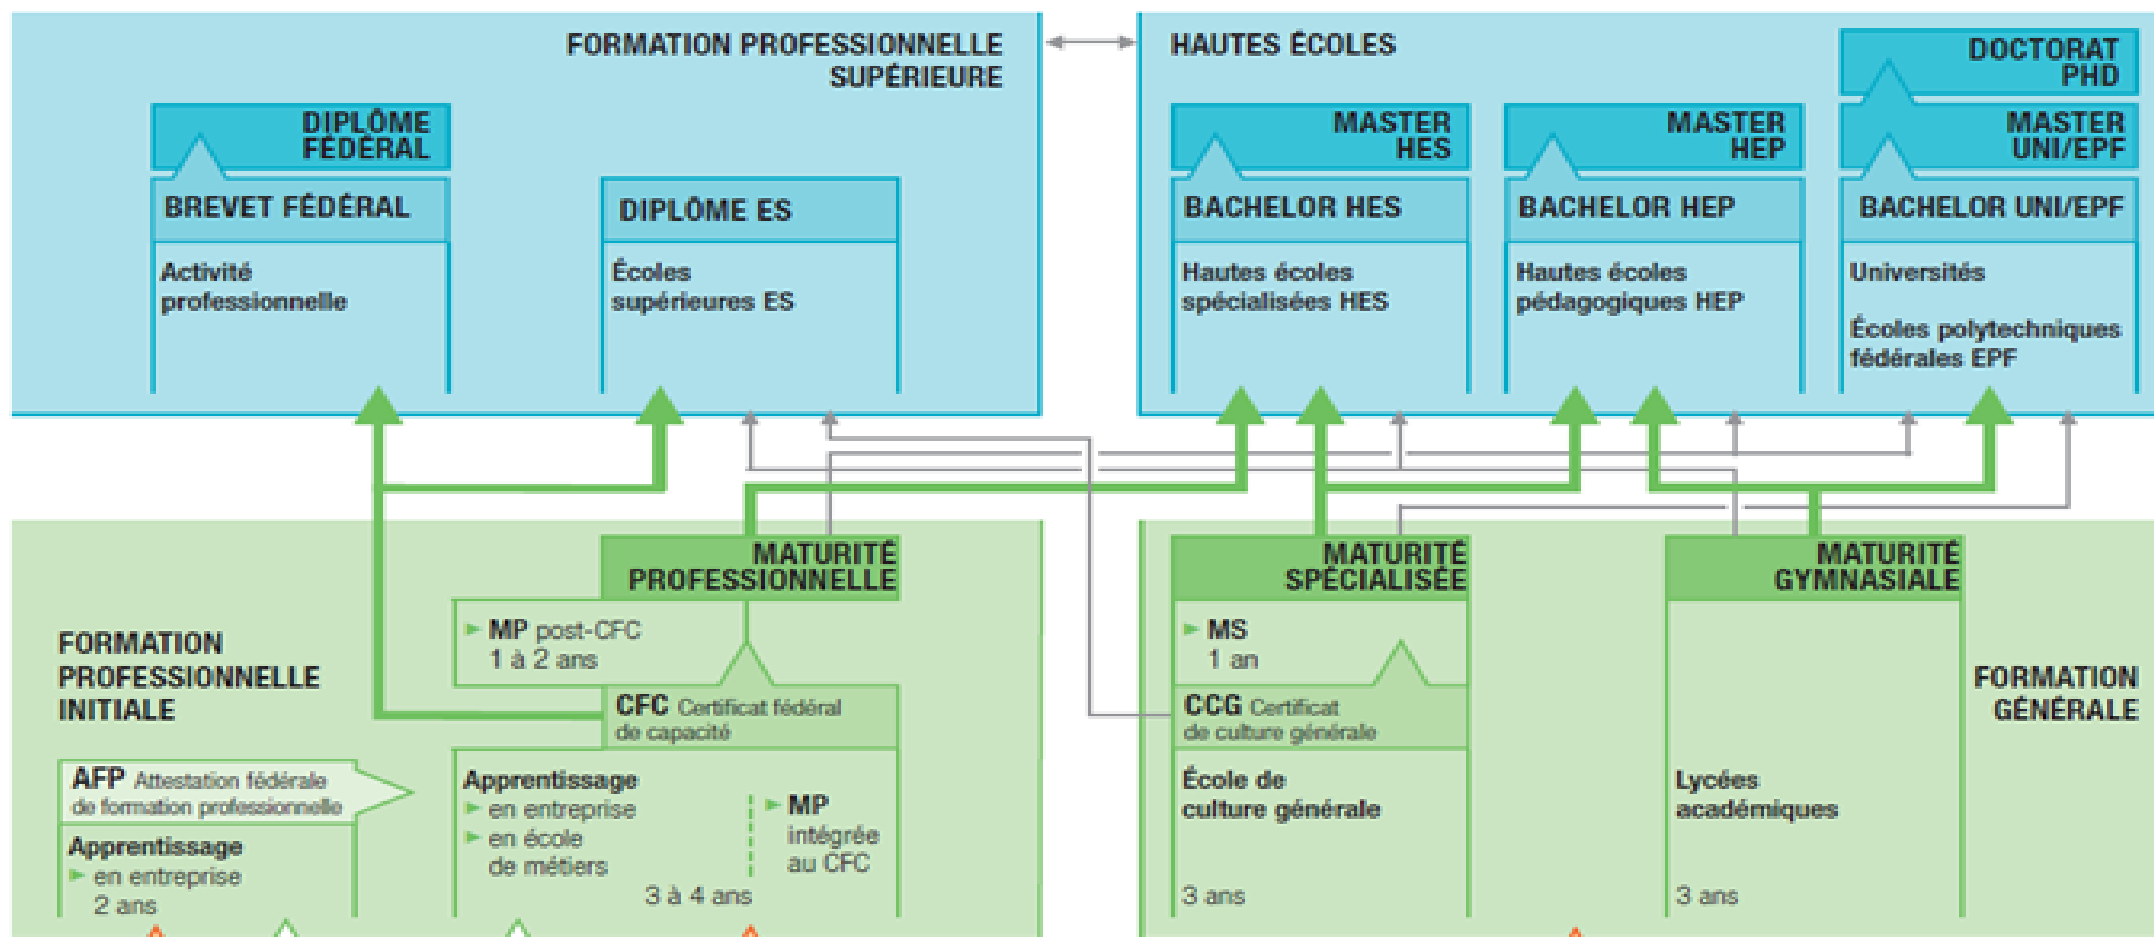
FORMATION PROFESSIONNELLE SUPÉRIEURE

DIPLÔME FÉDÉRAL

BREVET FÉDÉRAL

Activité professionnelle

DIPLÔME ES

Écoles supérieures ES

HAUTES ÉCOLES

DOCTORAT PHD

MASTER HES

MASTER HEP

MASTER UNI/EPF

BACHELOR HES

Hautes écoles spécialisées HES

BACHELOR HEP

Hautes écoles pédagogiques HEP

BACHELOR UNI/EPF

Universités

Écoles polytechniques fédérales EPF

MATURITÉ PROFESSIONNELLE

MP post-CFC
1 à 2 ans

CFC Certificat fédéral de capacité

FORMATION PROFESSIONNELLE INITIALE

AFP Attestation fédérale de formation professionnelle

Apprentissage
en entreprise
2 ans

Apprentissage
en entreprise
en école de métiers

MP intégrée au CFC

3 à 4 ans

MATURITÉ SPÉCIALISÉE

MS
1 an

CCG Certificat de culture générale

École de culture générale

3 ans

MATURITÉ GYMNASIALE

Lycées académiques

3 ans

FORMATION GÉNÉRALE